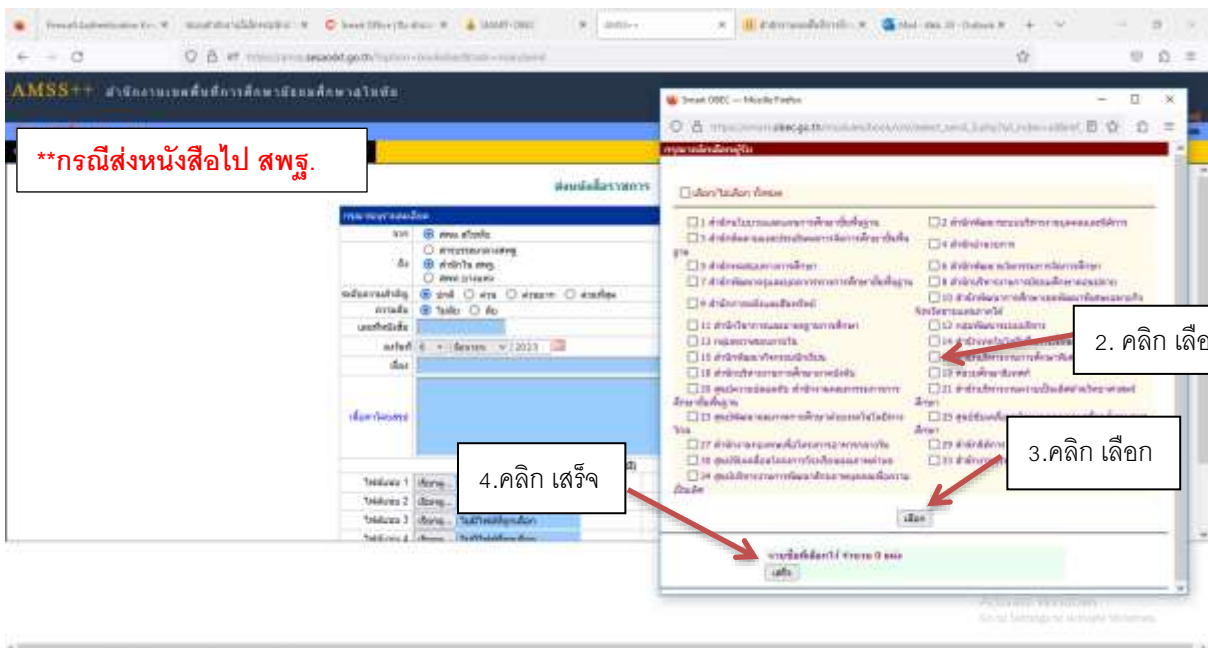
**กรณีส่งหนังสือไป สพฐ.

AMSS++ สำนักงานเขตพื้นที่การศึกษามัธยมศึกษา

ส่งหนังสือราชการ

Smart OBEC — Mozilla Firefox

เลือก/ไม่เลือก ทั้งหมด

2. คลิก เลือ

3.คลิก เลือก

4.คลิก เสร็จ

เลือก

เสร็จ

2023